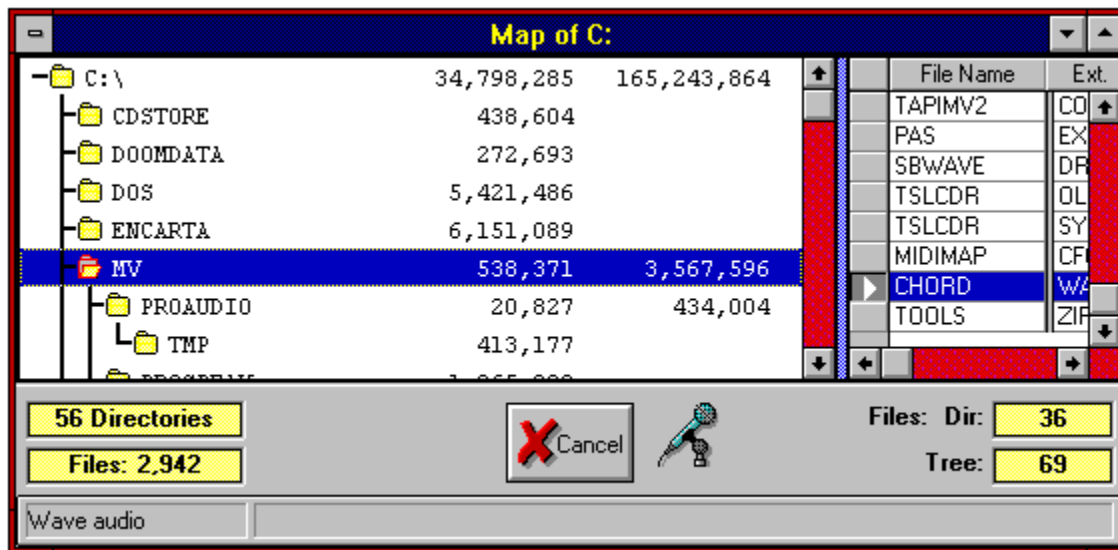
Map of C:

| | | |
|---|---|---|
| C:\ | 34,798,285 | 165,243,864 |
| CDSTORE | 438,604 | |
| DOOMDATA | 272,693 | |
| DOS | 5,421,486 | |
| ENCARTA | 6,151,089 | |
| MV | 538,371 | 3,567,596 |
| PROAUDIO | 20,827 | 434,004 |
| TMP | 413,177 | |
| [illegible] | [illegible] | |

| File Name | Ext. |
|---|---|
| TAPIMV2 | CO |
| PAS | EX |
| SBWAVE | DR |
| TSLCDR | OL |
| TSLCDR | SY |
| MIDIMAP | CF |
| CHORD | WA |
| TOOLS | ZI |

56 Directories

Files: 2,942

Cancel

Files: Dir: 36

Tree: 69

Wave audio